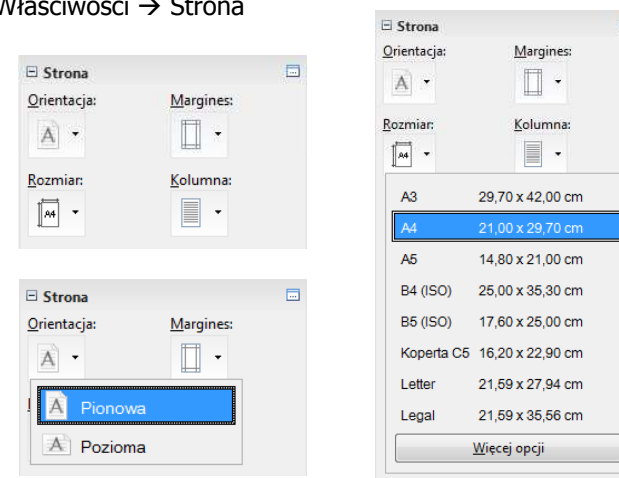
Właściwości → Strona

⊟ Strona
Orientacja:
Margines:
A
Rozmiar:
Kolumna:
A4

⊟ Strona
Orientacja:
Margines:
A
A Pionowa
A Pozioma

⊟ Strona
Orientacja:
Margines:
A
Rozmiar:
Kolumna:
A4

| | |
|---|---|
| A3 | 29,70 x 42,00 cm |
| A4 | 21,00 x 29,70 cm |
| A5 | 14,80 x 21,00 cm |
| B4 (ISO) | 25,00 x 35,30 cm |
| B5 (ISO) | 17,60 x 25,00 cm |
| Koperta C5 | 16,20 x 22,90 cm |
| Letter | 21,59 x 27,94 cm |
| Legal | 21,59 x 35,56 cm |

Więcej opcji